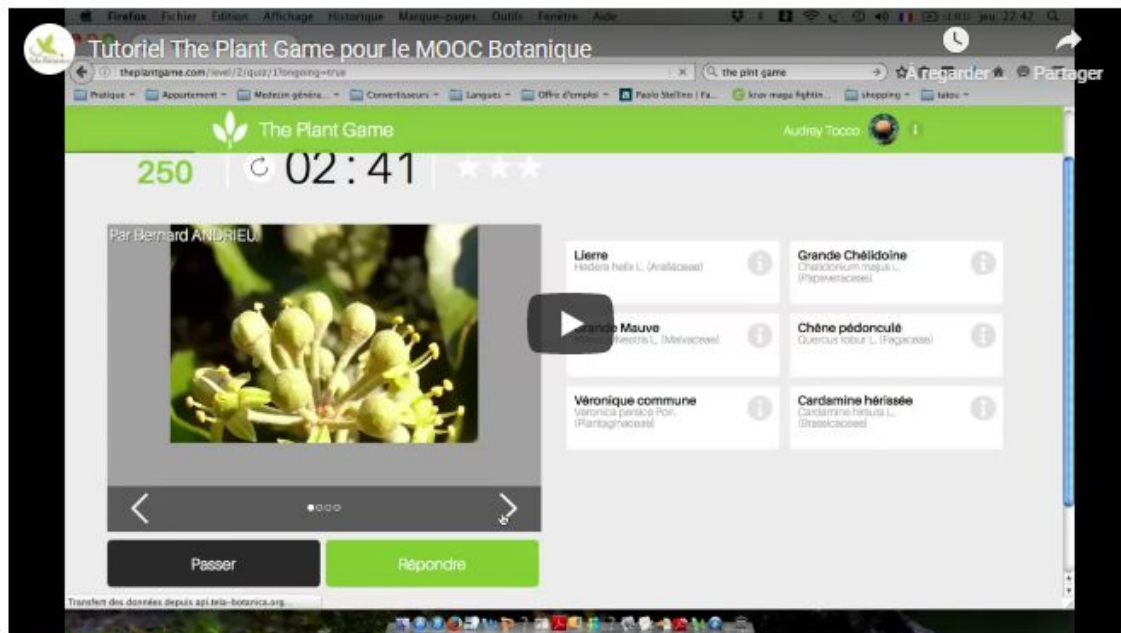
Firefox Fichier Edition Affichage Historique Marque-pages Outils Fenêtre Aide

jeu. 22:42

Tutoriel The Plant Game pour le MOOC Botanique

À regarder

Partager

theplantgame.com/level/2/quiz/1?ongoing=true

the pint game

Pratique Appartement Medecin généra... Convertisseurs Langues Offre d'emploi Paolo Stellino | Fa... krav maga fightin... shopping tatou

The Plant Game

Audrey Tocco

250

02:41

Par Bernard ANDRIEU

Lierre
Hedera helix L. (Araliaceae)

Grande Chélidoine
Chelidonium majus L. (Papaveraceae)

Grande Mauve
Malva sylvestris L. (Malvaceae)

Chêne pédonculé
Quercus robur L. (Fagaceae)

Véronique commune
Veronica persica Poir. (Plantaginaceae)

Cardamine hérissée
Cardamine hirsuta L. (Brassicaceae)

Passer

Répondre

Transfert des données depuis api.tela-botanica.org...